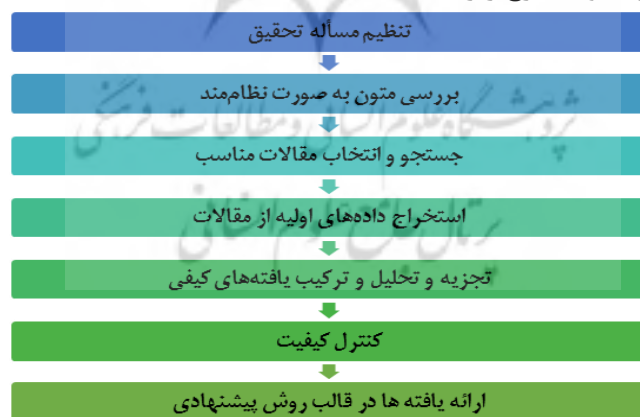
تنظیم مسأله تحقیق

بررسی متون به صورت نظام‌مند

جستجو و انتخاب مقالات مناسب

استخراج داده‌های اولیه از مقالات

تجزیه و تحلیل و ترکیب یافته‌های کیفی

کنترل کیفیت

ارائه یافته ها در قالب روش پیشنهادی

پژوهشگاه علوم انسانی و مطالعات فرهنگی
پرتال جامع علوم انسانی